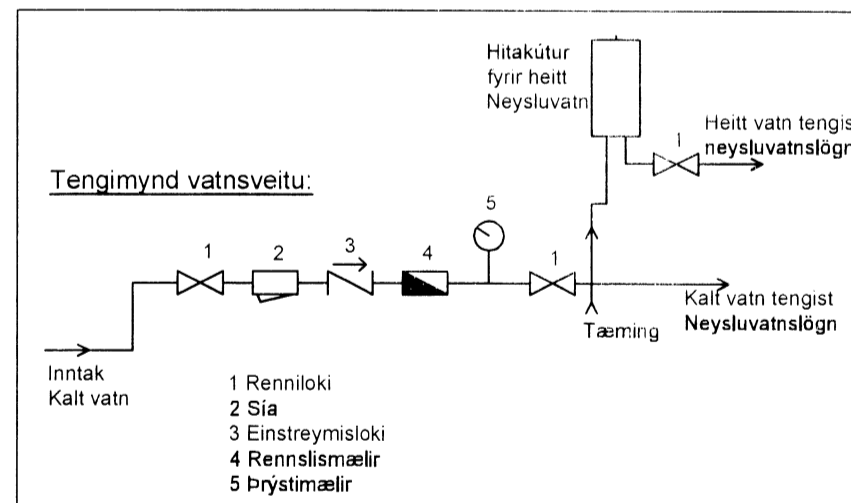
Hitakútur fyrir heitt Neysluvatn

Heitt vatn tengis neysluvatnslögn

1

Tengimynd vatnsveitu:

5

1

2

3

4

1

Kalt vatn tengist Neysluvatnslögn

Tæming

Inntak Kalt vatn

1 Renniloki
2 Sía
3 Einstreymisloki
4 Rennslismælir
5 Þrýstimælir